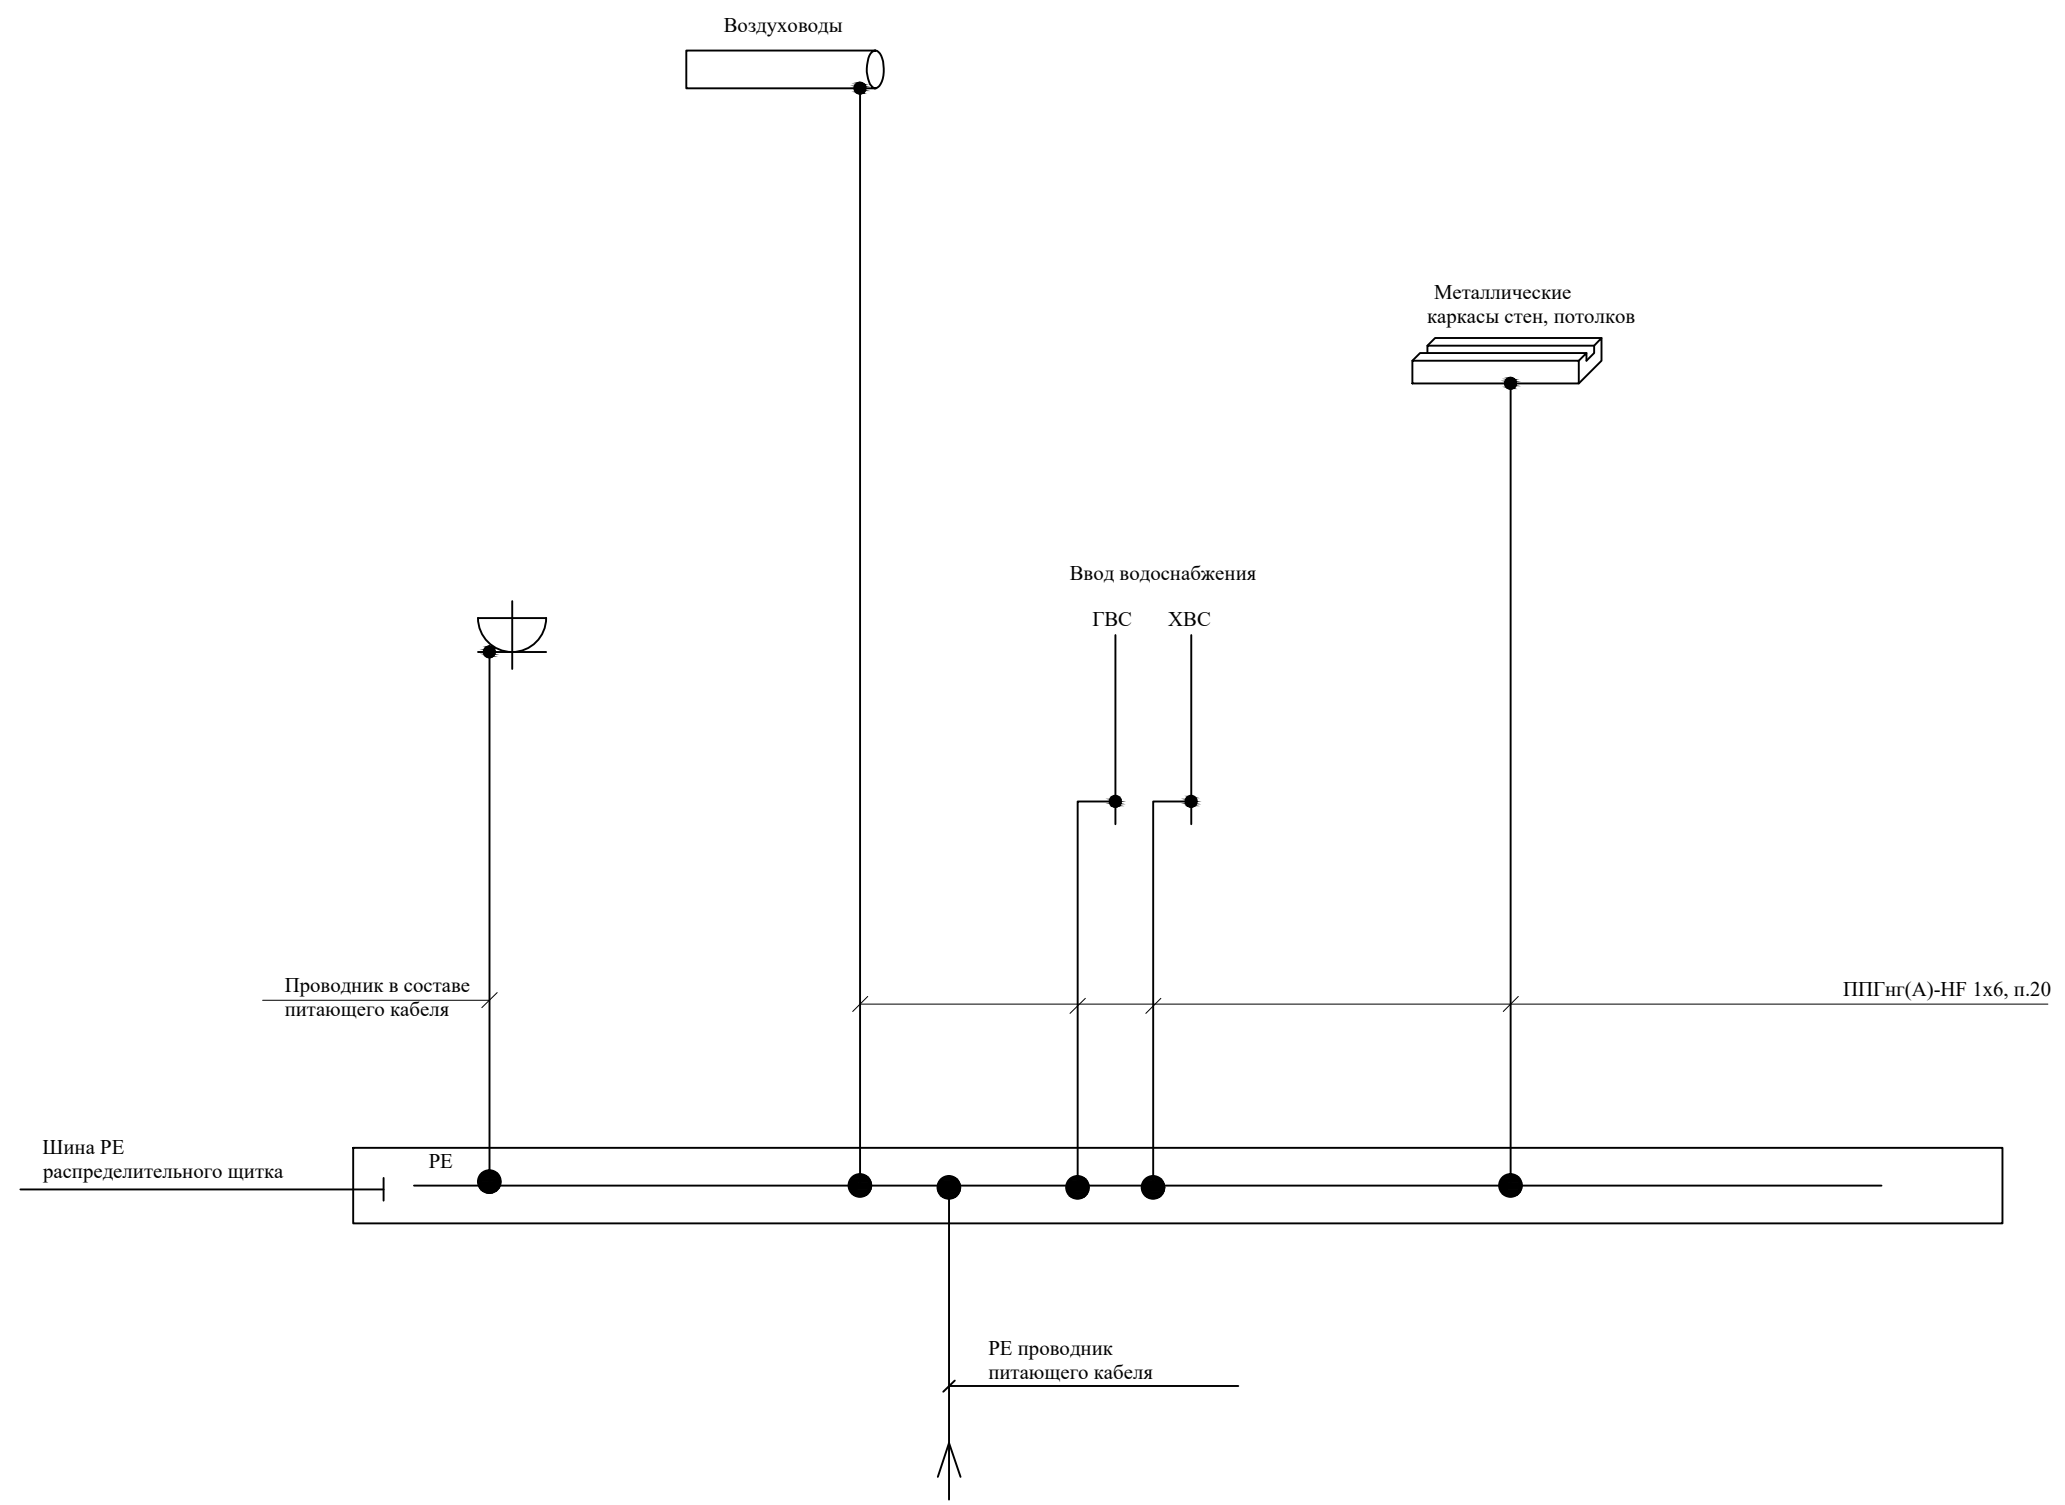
Воздуховоды

Металлические каркасы стен, потолков

Ввод водоснабжения

ГВС

ХВС

Проводник в составе питающего кабеля

ППГнг(А)-HF 1х6, п.20

Шина PE распределительного щитка

PE

PE проводник питающего кабеля